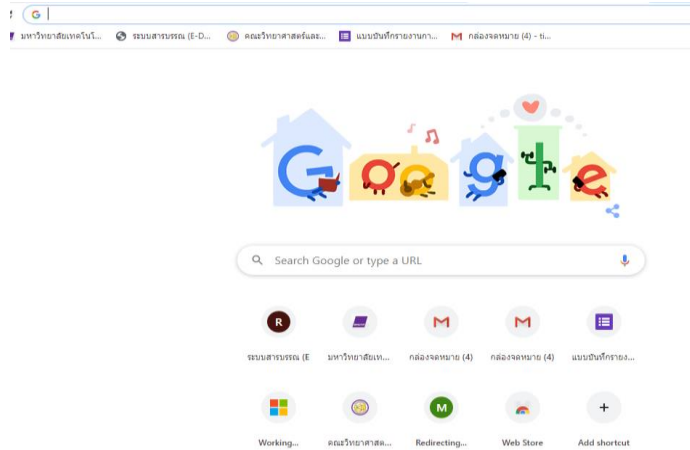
มหาวิทยาลัยเทคโนโล... ระบบสารบรรณ (E-D... คณะวิทยาศาสตร์และ... แบบบันทึกรายงานกา... กล่องจดหมาย (4) - ti...

Google

Search Google or type a URL

R
ระบบสารบรรณ (E

มหาวิทยาลัยเท...

M
กล่องจดหมาย (4)

M
กล่องจดหมาย (4)

แบบบันทึกรายง...

Working...

คณะวิทยาศาสต...

M
Redirecting...

Web Store

+
Add shortcut